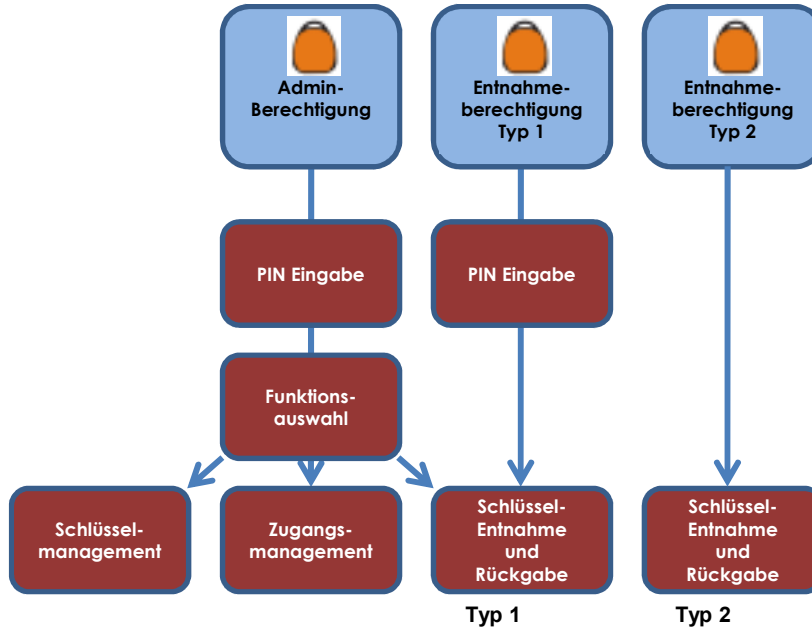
Admin-Berechtigung

Entnahmeberechtigung Typ 1

Entnahmeberechtigung Typ 2

PIN Eingabe

PIN Eingabe

Funktionsauswahl

Schlüsselmanagement

Zugangsmanagement

Schlüssel-Entnahme und Rückgabe

Typ 1

Schlüssel-Entnahme und Rückgabe

Typ 2